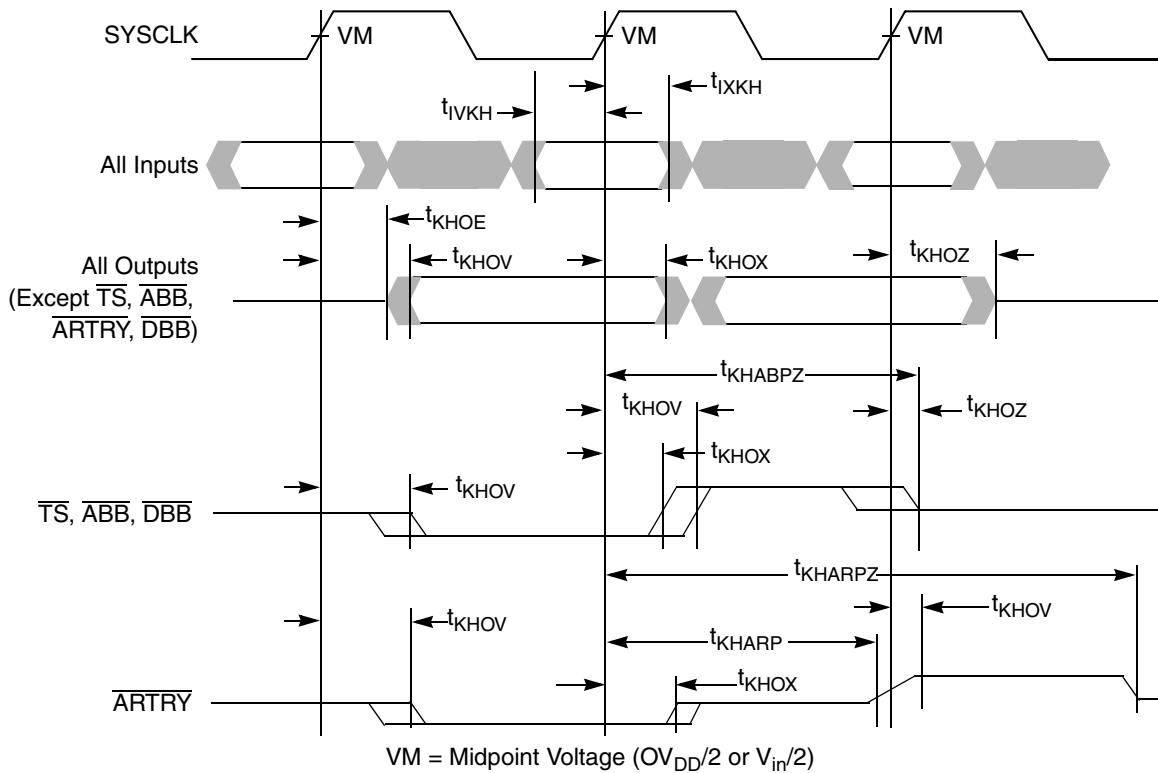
SYSCLK

VM

VM

VM

$t_{IXKH}$

$t_{IVKH}$

All Inputs

$t_{KHOE}$

All Outputs (Except $\overline{TS}$, $\overline{ABB}$, $\overline{ARTRY}$, $\overline{DBB}$)

$t_{KHOV}$

$t_{KHOX}$

$t_{KHOZ}$

$t_{KHABPZ}$

$t_{KHOV}$

$t_{KHOZ}$

$t_{KHOX}$

$\overline{TS}$, $\overline{ABB}$, $\overline{DBB}$

$t_{KHOV}$

$t_{KHARPZ}$

$t_{KHOV}$

$t_{KHOV}$

$t_{KHARP}$

$t_{KHOX}$

$\overline{ARTRY}$

VM = Midpoint Voltage ($OV_{DD}/2$ or $V_{in}/2$)